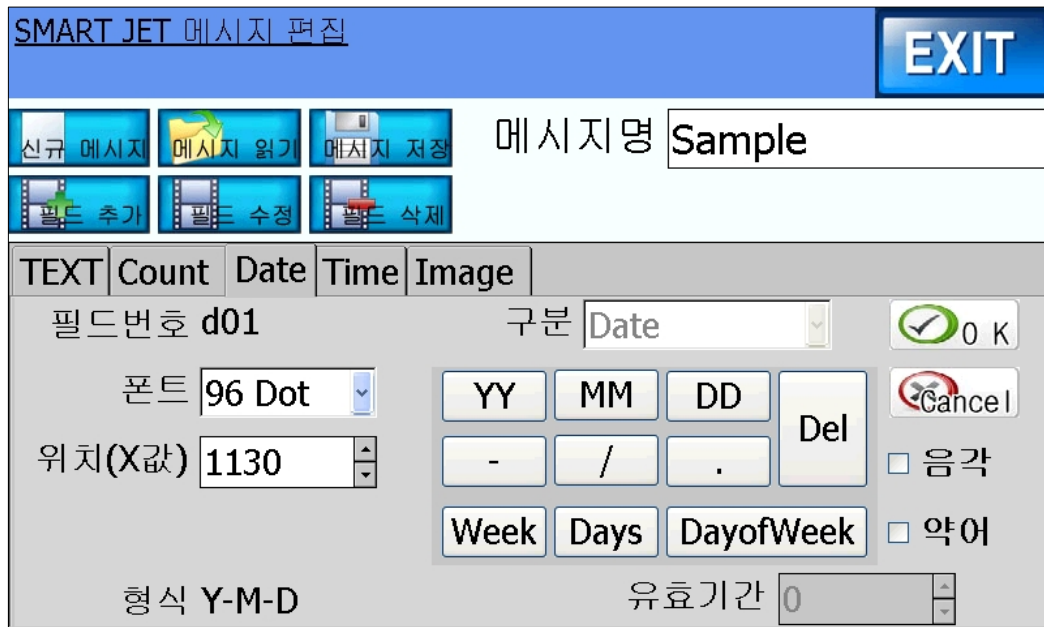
SMART JET 메시지 편집

EXIT

신규 메시지 메시지 읽기 메시지 저장

메시지명 Sample

필드 추가 필드 수정 필드 삭제

TEXT Count Date Time Image

필드번호 d01

구분 Date

0 K

폰트 96 Dot

Cancel

위치(X값) 1130

YY MM DD Del

- / .

Week Days DayofWeek

□ 음각

□ 약어

형식 Y-M-D

유효기간 0